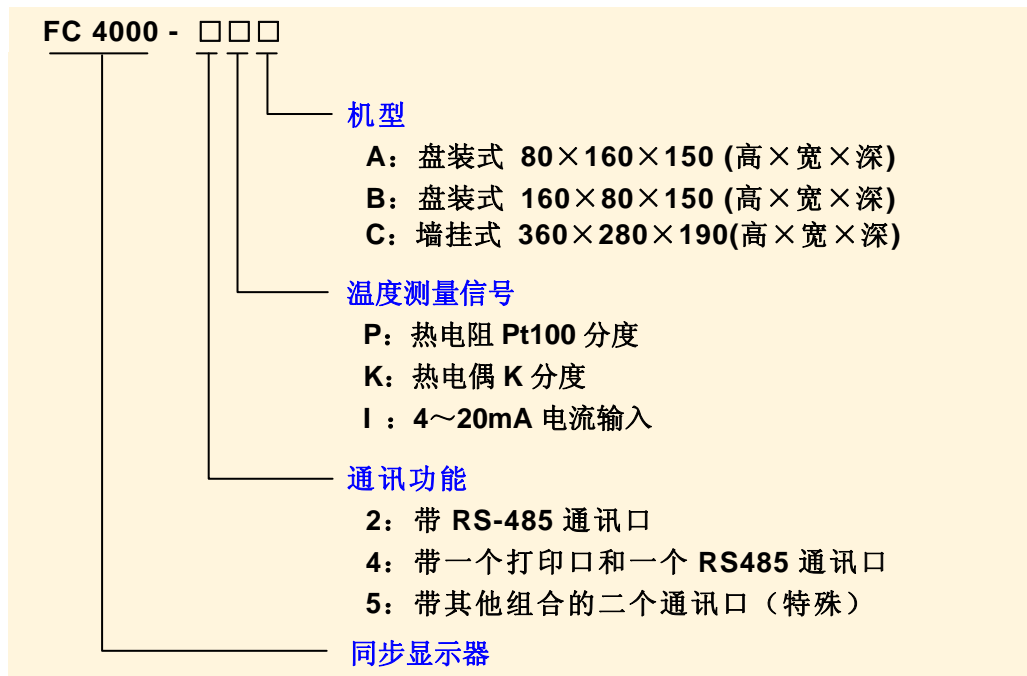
FC 4000 - □□□

机型

A：盘装式 80×160×150 (高×宽×深)

B：盘装式 160×80×150 (高×宽×深)

C：墙挂式 360×280×190(高×宽×深)

温度测量信号

P：热电阻 Pt100 分度

K：热电偶 K 分度

I ：4～20mA 电流输入

通讯功能

2：带 RS-485 通讯口

4：带一个打印口和一个 RS485 通讯口

5：带其他组合的二个通讯口（特殊）

同步显示器